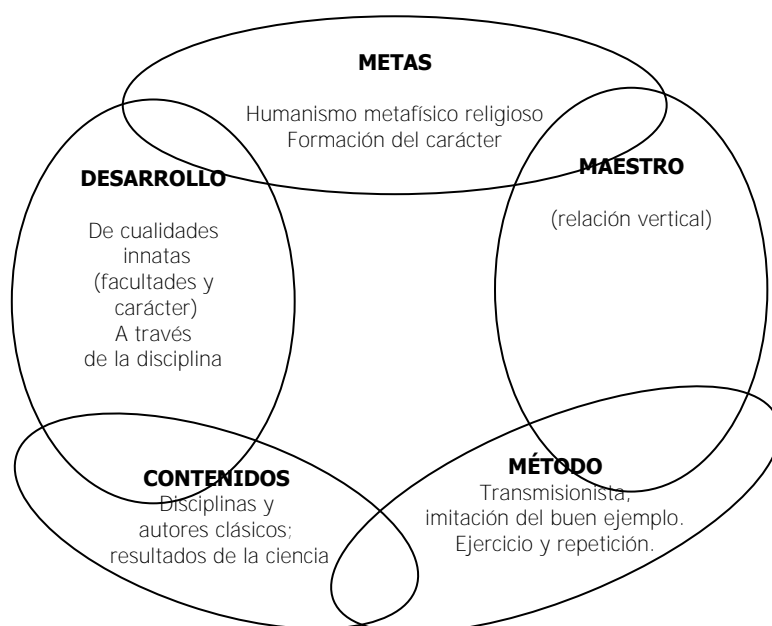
METAS

Humanismo metafísico religioso
Formación del carácter

DESARROLLO

De cualidades innatas (facultades y carácter) A través de la disciplina

MAESTRO

(relación vertical)

CONTENIDOS
Disciplinas y autores clásicos; resultados de la ciencia

MÉTODO
Transmisionista, imitación del buen ejemplo. Ejercicio y repetición.